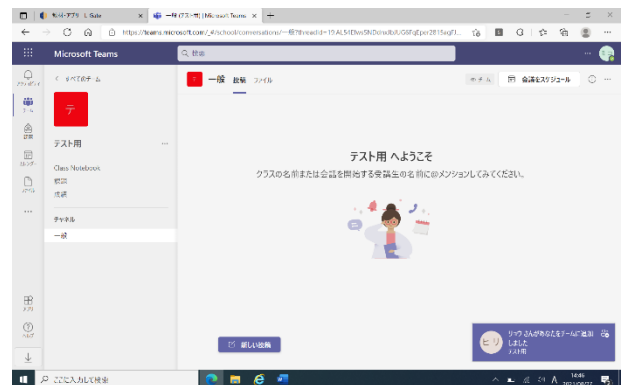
マイページ | Suite
一般 (テスト用) | Microsoft Teams
https://teams.microsoft.com/_#/school/conversations/一般?threadId=19:AL54Dws5NDcnsdb/UG6FgEper2815agf1...

Microsoft Teams
検索

アクティビティ
チーム
課題
カレンダー
ファイル
...
アプリ
ヘルプ

< すべてのチーム
テ
テスト用
Class Notebook
課題
成績
チャネル
一般

テ 一般 投稿 ファイル
チーム
会議をスケジュール

テスト用 へようこそ
クラスの名前または会話を開始する受講生の名前にメンションしてみてください。

新しい投稿

ヒリ
リック さんがあなたをチームに追加しました
テスト用

ここに入力して検索
14:46
2021/09/27